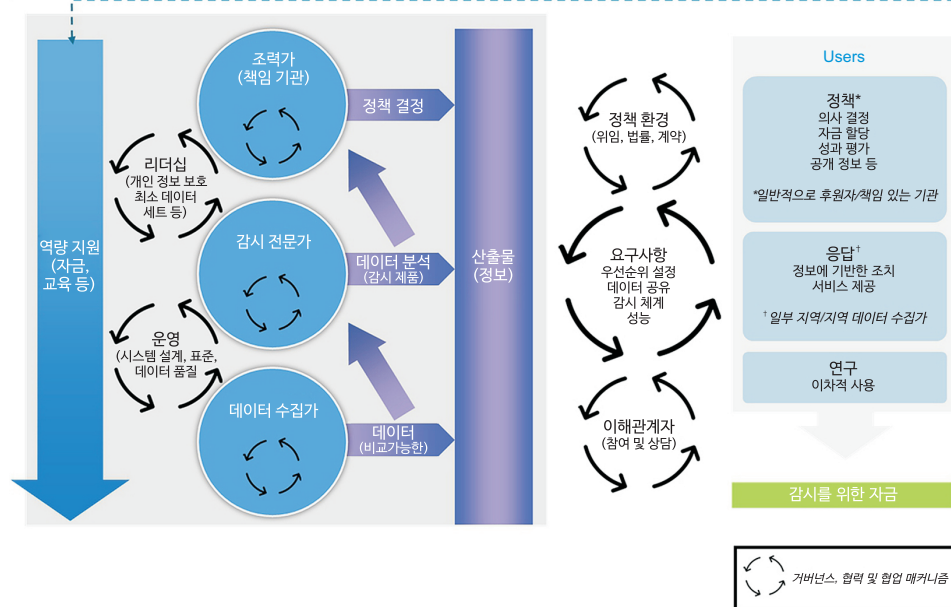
조력가
(책임 기관)

정책 결정

리더십
(개인 정보 보호
최소 데이터
세트 등)

역량 지원
(자금,
교육 등)

감시 전문가

데이터 분석
(감시 제품)

산출물
(정보)

운영
(시스템 설계, 표준,
데이터 품질

데이터 수집가

데이터
(비교가능한)

정책 환경
(위임, 법률, 계약)

요구사항
우선순위 설정
데이터 공유
감시 체계
성능

이해관계자
(참여 및 상담)

Users

정책*
의사 결정
자금 할당
성과 평가
공개 정보 등

*일반적으로 후원자/책임 있는 기관

응답†
정보에 기반한 조치
서비스 제공

† 일부 지역/지역 데이터 수집가

연구
이차적 사용

감시를 위한 자금

거버넌스, 협력 및 협업 매커니즘